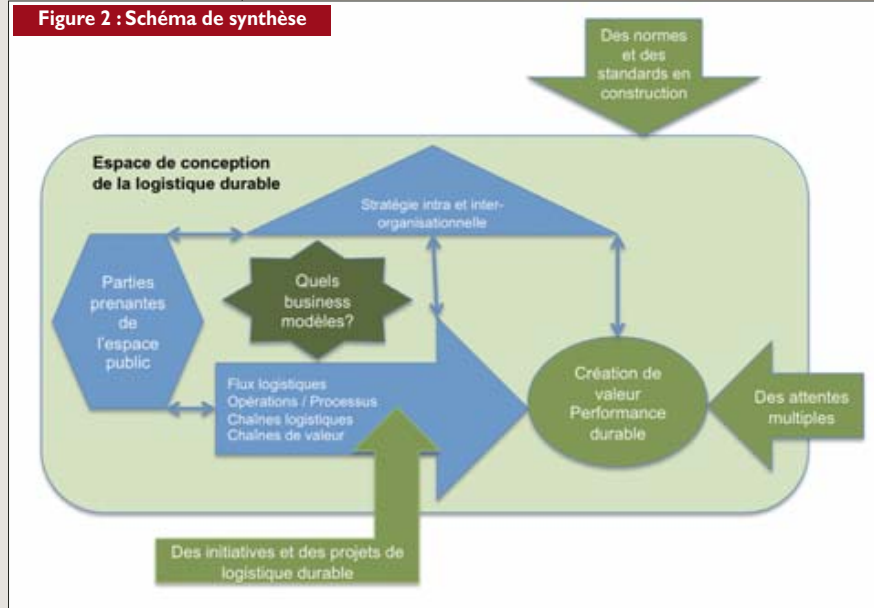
Figure 2 : Schéma de synthèse

Des normes et des standards en construction

Espace de conception de la logistique durable

Stratégie intra et inter-organisationnelle

Parties prenantes de l'espace public

Quels business modèles?

Flux logistiques
Opérations / Processus
Chaînes logistiques
Chaînes de valeur

Création de valeur Performance durable

Des attentes multiples

Des initiatives et des projets de logistique durable